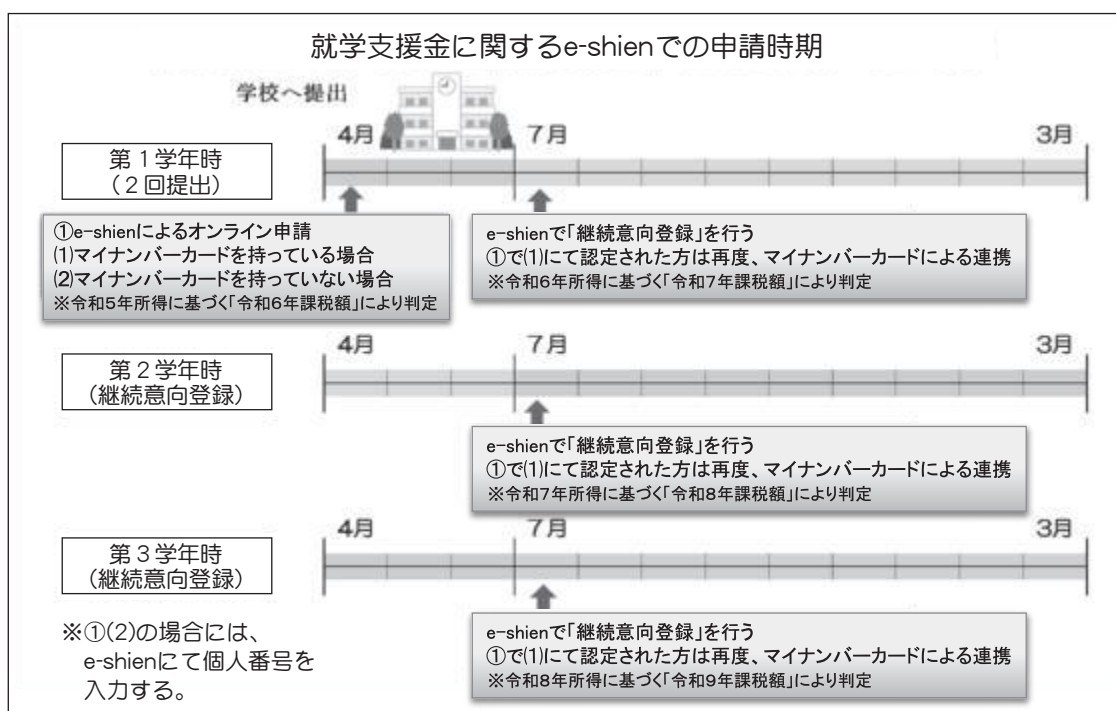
就学支援金に関するe-shienでの申請時期

学校へ提出

4月

7月

3月

第1学年時
（2回提出）

①e-shienによるオンライン申請
(1)マイナンバーカードを持っている場合
(2)マイナンバーカードを持っていない場合
※令和5年所得に基づく「令和6年課税額」により判定

e-shienで「継続意向登録」を行う
①で(1)にて認定された方は再度、マイナンバーカードによる連携
※令和6年所得に基づく「令和7年課税額」により判定

第2学年時
（継続意向登録）

4月

7月

3月

e-shienで「継続意向登録」を行う
①で(1)にて認定された方は再度、マイナンバーカードによる連携
※令和7年所得に基づく「令和8年課税額」により判定

第3学年時
（継続意向登録）

4月

7月

3月

※①(2)の場合には、e-shienにて個人番号を入力する。

e-shienで「継続意向登録」を行う
①で(1)にて認定された方は再度、マイナンバーカードによる連携
※令和8年所得に基づく「令和9年課税額」により判定